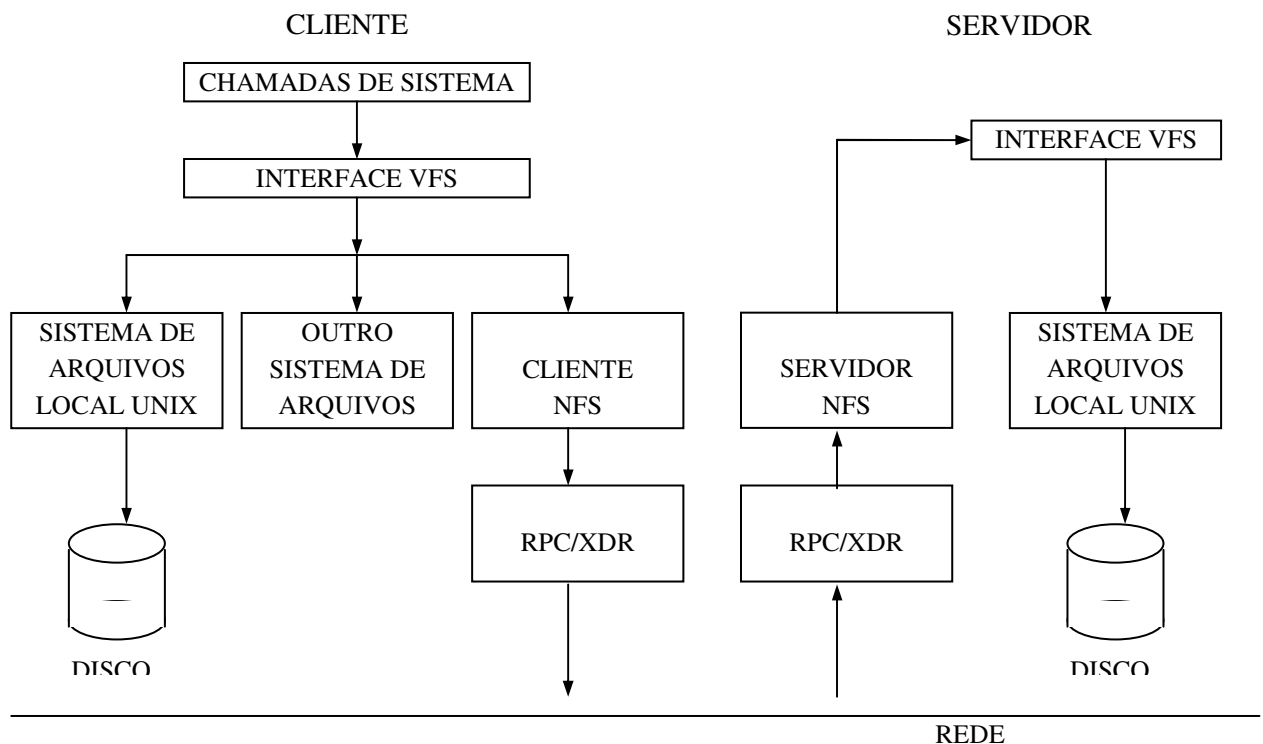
CLIENTE

SERVIDOR

CHAMADAS DE SISTEMA

INTERFACE VFS

INTERFACE VFS

SISTEMA DE ARQUIVOS LOCAL UNIX

OUTRO SISTEMA DE ARQUIVOS

CLIENTE NFS

SERVIDOR NFS

SISTEMA DE ARQUIVOS LOCAL UNIX

RPC/XDR

RPC/XDR

DISCO

DISCO

REDE